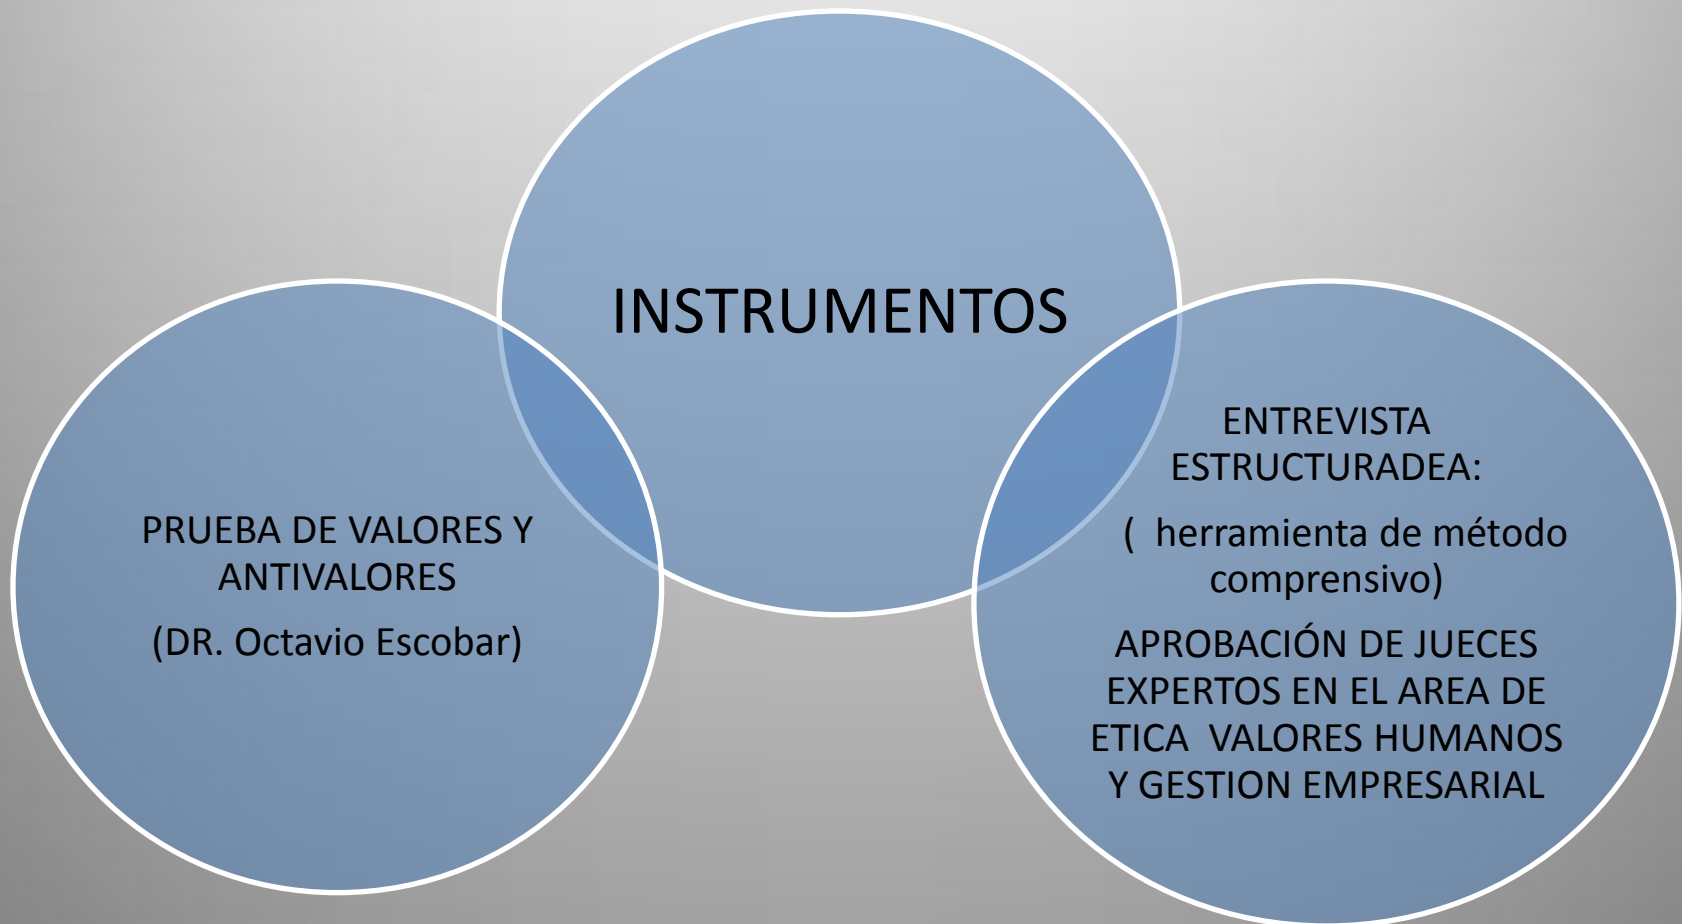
INSTRUMENTOS

PRUEBA DE VALORES Y ANTIVALORES

(DR. Octavio Escobar)

ENTREVISTA ESTRUCTURADEA:

( herramienta de método comprensivo)

APROBACIÓN DE JUECES EXPERTOS EN EL AREA DE ETICA VALORES HUMANOS Y GESTION EMPRESARIAL